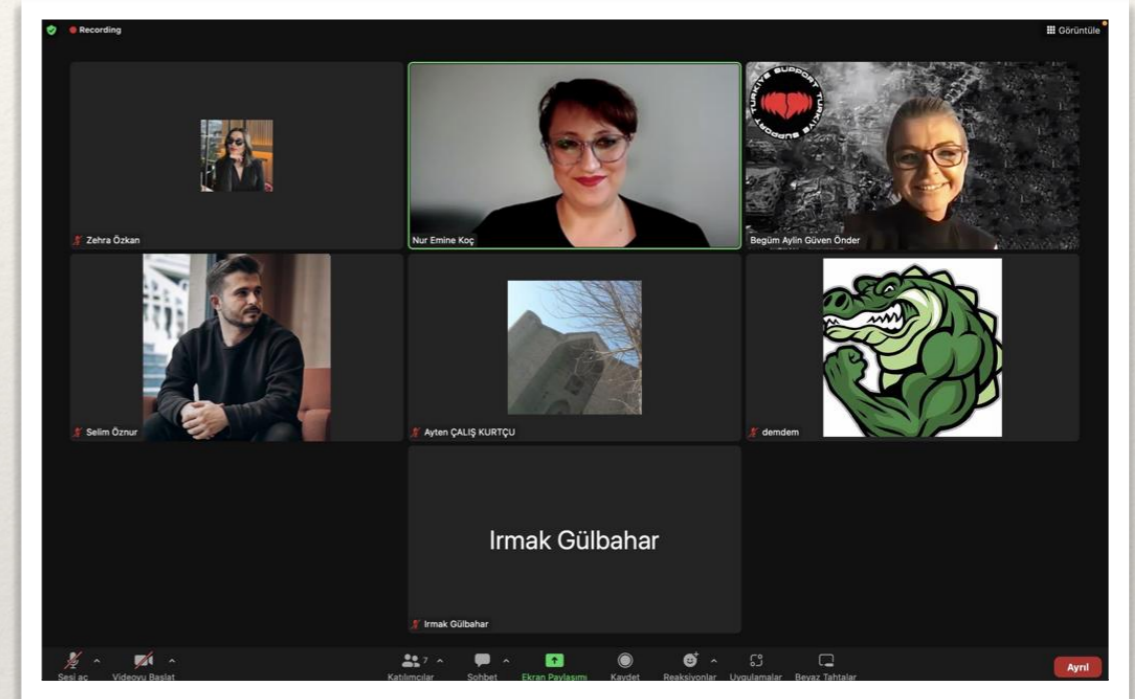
Recording

Görüntüle

TÜRKİYE SUPPORT TÜRKİYE SUPPORT

Zehra Özkan

Nur Emine Koç

Begüm Aylin Güven Önder

Selim Öznur

Ayten ÇALIŞ KURTÇU

demdem

Irmak Gülbahar

Irmak Gülbahar

Sesi aç

Videoyu Başlat

7

Katılımcılar

Sohbet

Ekran Paylaşımı

Kaydet

Reaksiyonlar

Uygulamalar

Beyaz Tahtalar

Ayrıl